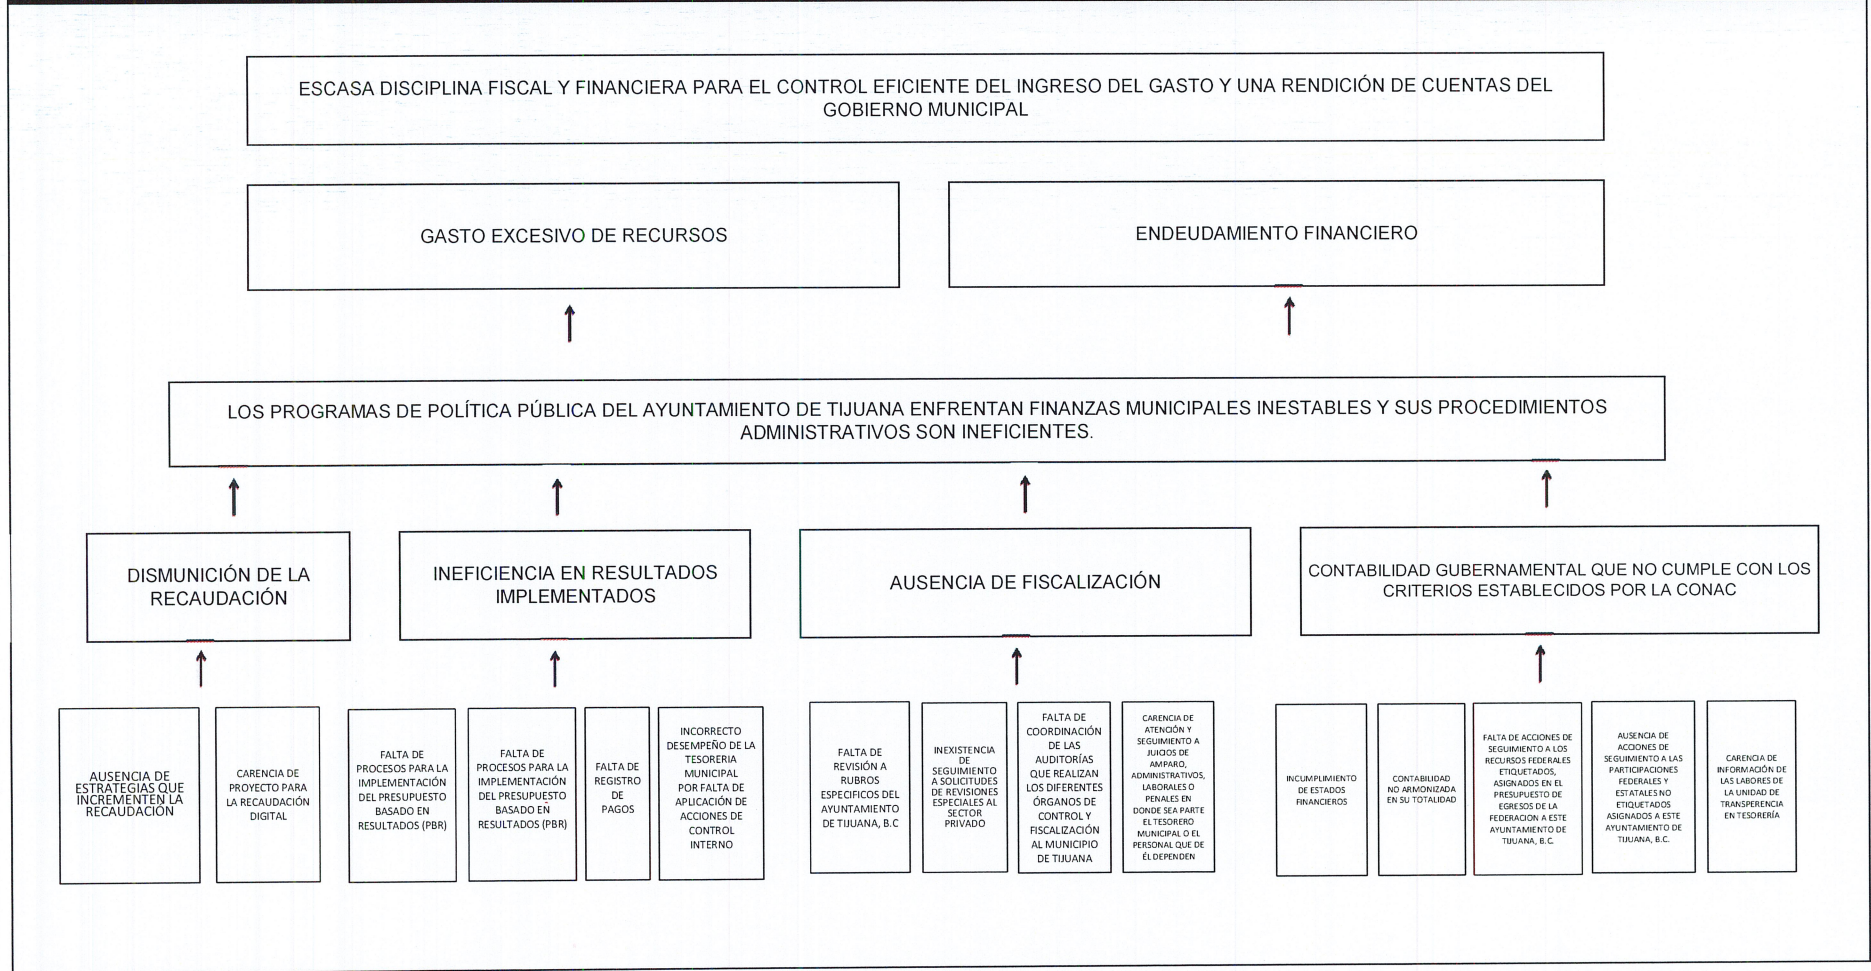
ESCASA DISCIPLINA FISCAL Y FINANCIERA PARA EL CONTROL EFICIENTE DEL INGRESO DEL GASTO Y UNA RENDICIÓN DE CUENTAS DEL GOBIERNO MUNICIPAL

GASTO EXCESIVO DE RECURSOS

ENDEUDAMIENTO FINANCIERO

LOS PROGRAMAS DE POLÍTICA PÚBLICA DEL AYUNTAMIENTO DE TIJUANA ENFRENTAN FINANZAS MUNICIPALES INESTABLES Y SUS PROCEDIMIENTOS ADMINISTRATIVOS SON INEFICIENTES.

DISMUNICIÓN DE LA RECAUDACIÓN

INEFICIENCIA EN RESULTADOS IMPLEMENTADOS

AUSENCIA DE FISCALIZACIÓN

CONTABILIDAD GUBERNAMENTAL QUE NO CUMPLE CON LOS CRITERIOS ESTABLECIDOS POR LA CONAC

AUSENCIA DE ESTRATEGIAS QUE INCREMENTEN LA RECAUDACIÓN

CARENCIA DE PROYECTO PARA LA RECAUDACIÓN DIGITAL

FALTA DE PROCESOS PARA LA IMPLEMENTACIÓN DEL PRESUPUESTO BASADO EN RESULTADOS (PBR)

FALTA DE PROCESOS PARA LA IMPLEMENTACIÓN DEL PRESUPUESTO BASADO EN RESULTADOS (PBR)

FALTA DE REGISTRO DE PAGOS

INCORRECTO DESEMPEÑO DE LA TESORERIA MUNICIPAL POR FALTA DE APLICACIÓN DE ACCIONES DE CONTROL INTERNO

FALTA DE REVISIÓN A RUBROS ESPECIFICOS DEL AYUNTAMIENTO DE TIJUANA, B.C

INEXISTENCIA DE SEGUIMIENTO A SOLICITUDES DE REVISIONES ESPECIALES AL SECTOR PRIVADO

FALTA DE COORDINACIÓN DE LAS AUDITORÍAS QUE REALIZAN LOS DIFERENTES ÓRGANOS DE CONTROL Y FISCALIZACIÓN AL MUNICIPIO DE TIJUANA

CARENCIA DE ATENCIÓN Y SEGUIMIENTO A JUICIOS DE AMPARO, ADMINISTRATIVOS, LABORALES O PENALES EN DONDE SEA PARTE EL TESORERO MUNICIPAL O EL PERSONAL QUE DE ÉL DEPENDEN

INCUMPLIMIENTO DE ESTADOS FINANCIEROS

CONTABILIDAD NO ARMONIZADA EN SU TOTALIDAD

FALTA DE ACCIONES DE SEGUIMIENTO A LOS RECURSOS FEDERALES ETIQUETADOS, ASIGNADOS EN EL PRESUPUESTO DE EGRESOS DE LA FEDERACION A ESTE AYUNTAMIENTO DE TIJUANA, B.C.

AUSENCIA DE ACCIONES DE SEGUIMIENTO A LAS PARTICIPACIONES FEDERALES Y ESTATALES NO ETIQUETADOS ASIGNADOS A ESTE AYUNTAMIENTO DE TIJUANA, B.C.

CARENCIA DE INFORMACIÓN DE LAS LABORES DE LA UNIDAD DE TRANSPERENCIA EN TESORERÍA